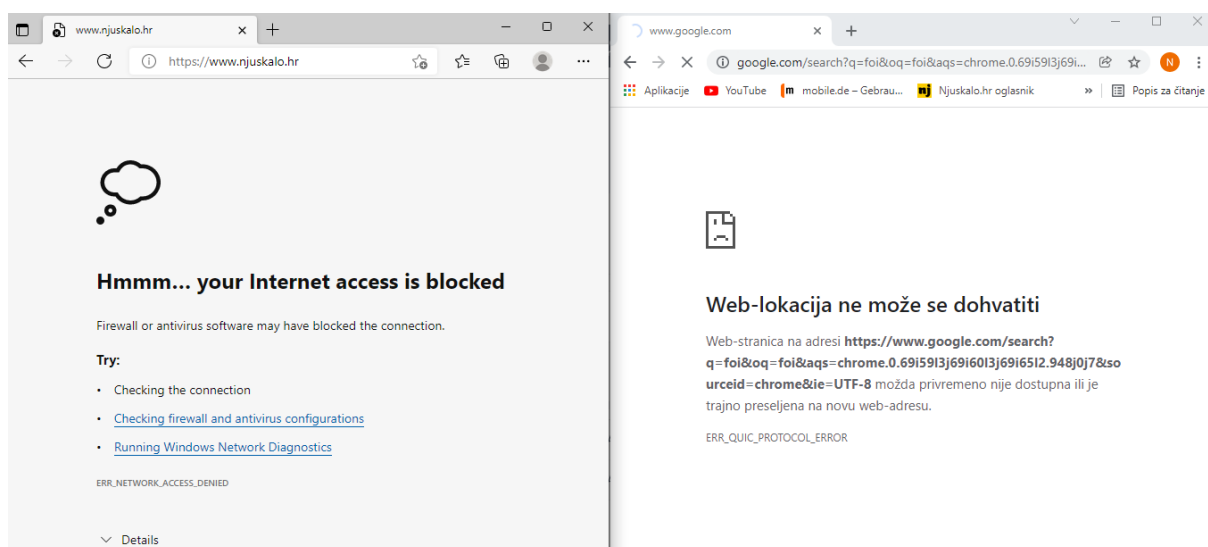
www.njuskalo.hr ×
https://www.njuskalo.hr

Hmmm... your Internet access is blocked

Firewall or antivirus software may have blocked the connection.

Try:

• Checking the connection
• Checking firewall and antivirus configurations
• Running Windows Network Diagnostics

ERR_NETWORK_ACCESS_DENIED

Details

www.google.com ×
google.com/search?q=foi&oq=foi&aqs=chrome.0.69i59l3j69i...
Aplikacije YouTube mobile.de – Gebrau... Njuskalo.hr oglasnik » Popis za čitanje

Web-lokacija ne može se dohvatiti

Web-stranica na adresi **https://www.google.com/search?q=foi&oq=foi&aqs=chrome.0.69i59l3j69i60l3j69i65l2.948j0j7&sourceid=chrome&ie=UTF-8** možda privremeno nije dostupna ili je trajno preseljena na novu web-adresu.

ERR_QUIC_PROTOCOL_ERROR